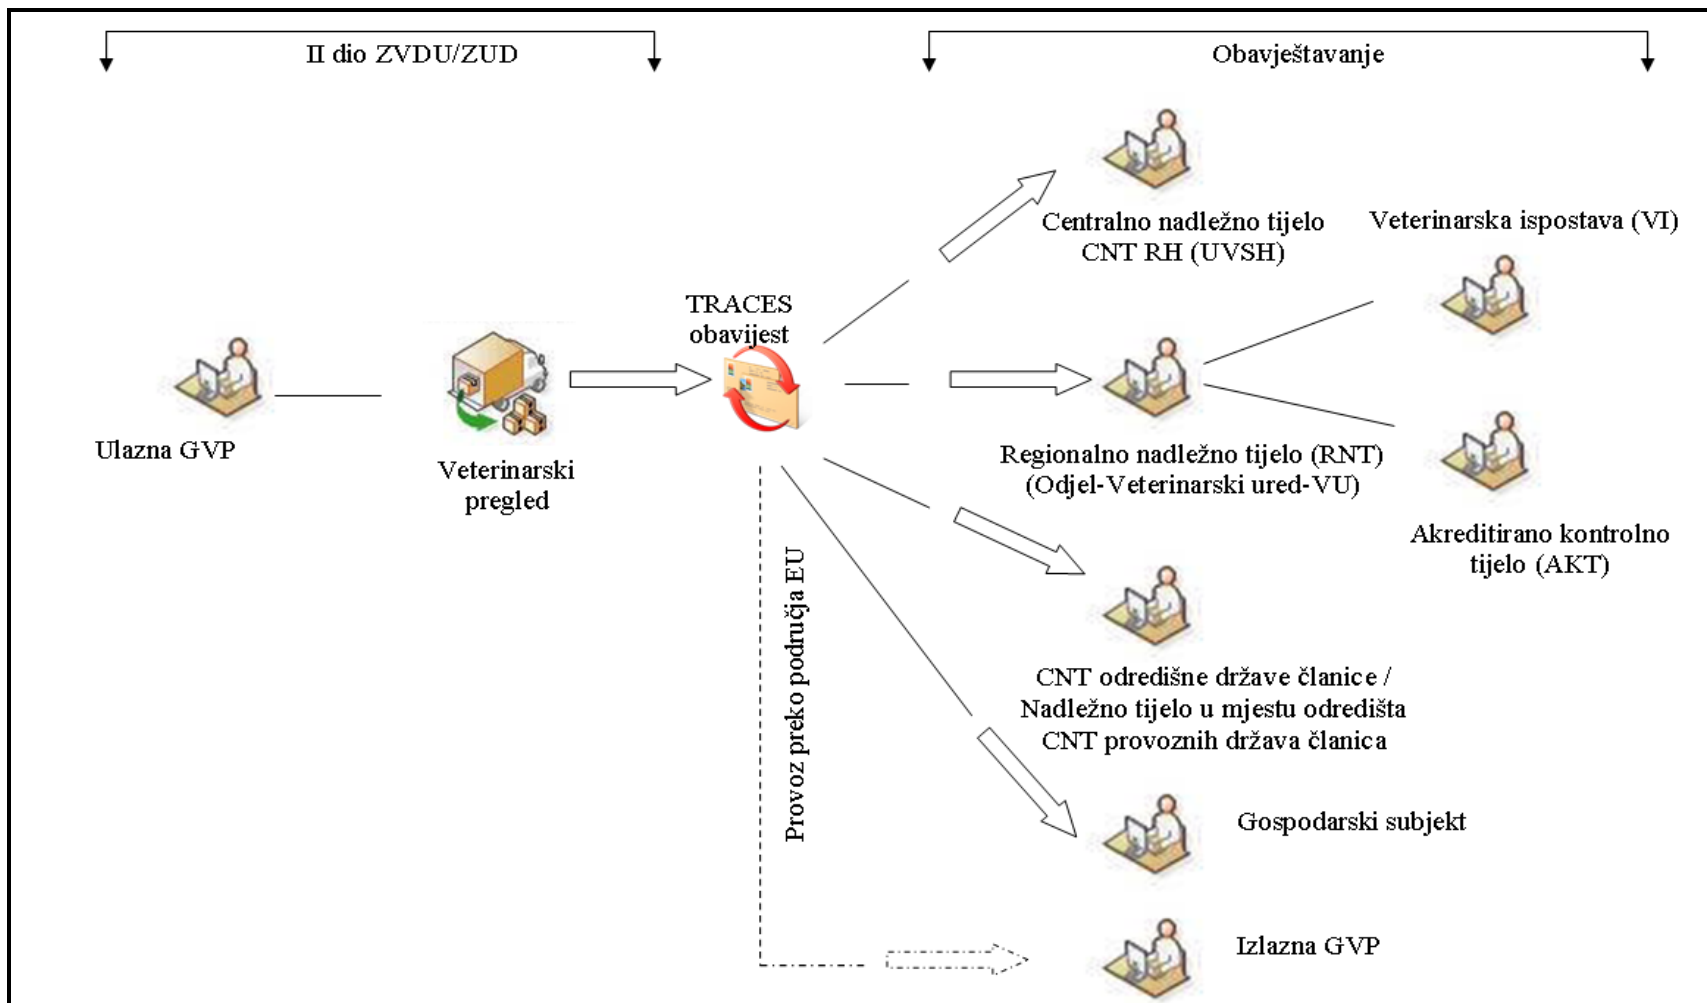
II dio ZVDU/ZUD

Obavještavanje

Ulazna GVP

Veterinarski pregled

TRACES obavijest

Centralno nadležno tijelo CNT RH (UVSH)

Veterinarska ispostava (VI)

Regionalno nadležno tijelo (RNT) (Odjel-Veterinarski ured-VU)

Akreditirano kontrolno tijelo (AKT)

CNT odredišne države članice / Nadležno tijelo u mjestu odredišta CNT provoznih država članica

Provoz preko područja EU

Gospodarski subjekt

Izlazna GVP